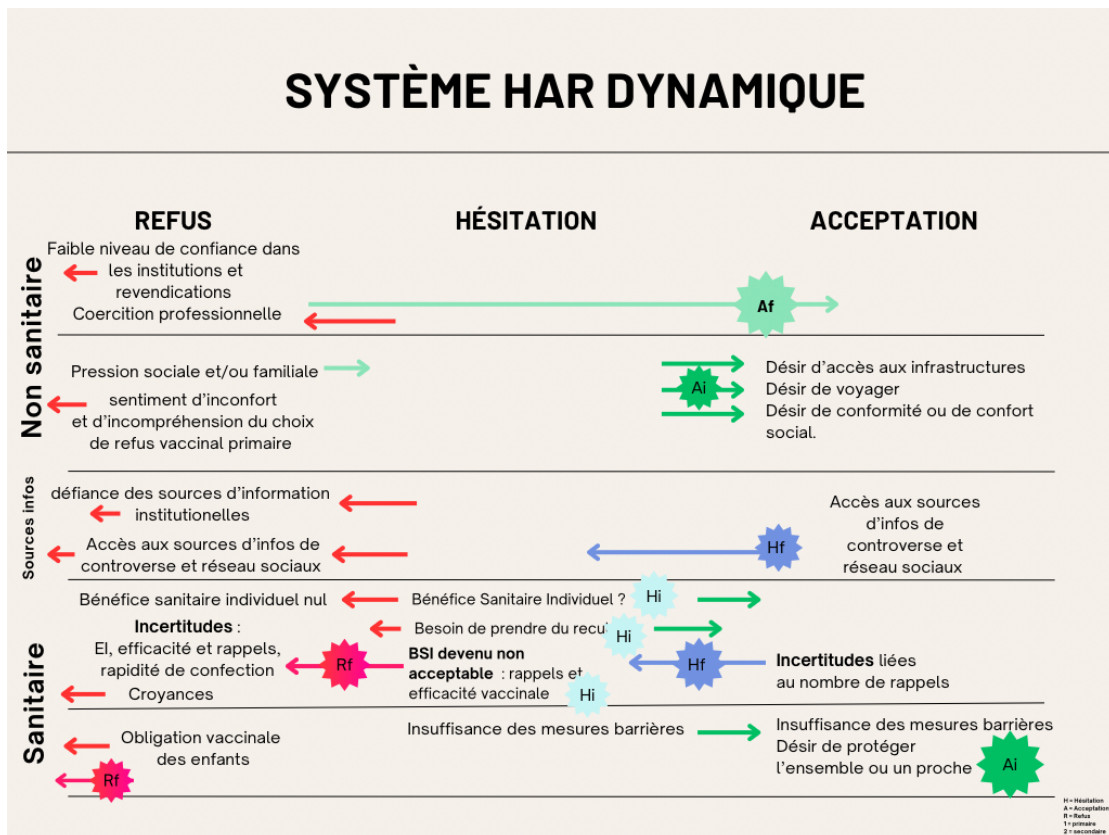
SYSTÈME HAR DYNAMIQUE

REFUS

HÉSITATION

ACCEPTATION

Non sanitaire

Faible niveau de confiance dans les institutions et revendications
Coercition professionnelle

Af

Pression sociale et/ou familiale

sentiment d'inconfort et d'incompréhension du choix de refus vaccinal primaire

Ai

Désir d'accès aux infrastructures
Désir de voyager
Désir de conformité ou de confort social.

Sources infos

défiance des sources d'information institutionelles

Accès aux sources d'infos de controverse et réseau sociaux

Hf

Accès aux sources d'infos de controverse et réseau sociaux

Sanitaire

Bénéfice sanitaire individuel nul

Bénéfice Sanitaire Individuel ?

Hi

Besoin de prendre du recul

Hi

**Incertitudes** : EI, efficacité et rappels, rapidité de confection

Rf

**BSI devenu non acceptable** : rappels et efficacité vaccinale

Hf

**Incertitudes** liées au nombre de rappels

Croyances

Hi

Insuffisance des mesures barrières

Insuffisance des mesures barrières
Désir de protéger l'ensemble ou un proche

Ai

Obligation vaccinale des enfants

Rf

H = Hésitation
A = Acceptation
R = Refus
1 = primaire
2 = secondaire